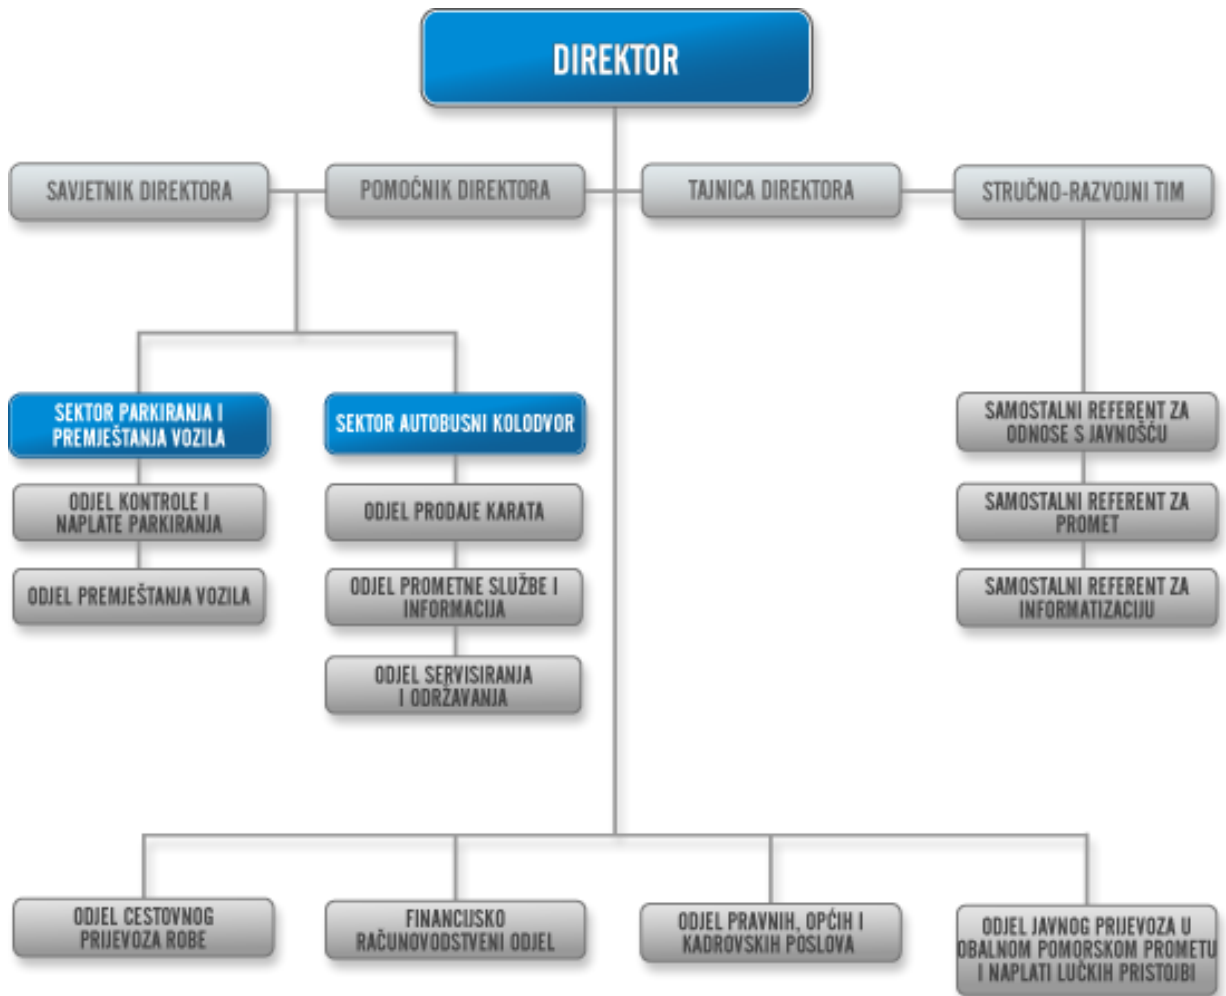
DIREKTOR

SAVJETNIK DIREKTORA

POMOĆNIK DIREKTORA

TAJNICA DIREKTORA

STRUČNO-RAZVOJNI TIM

SEKTOR PARKIRANJA I PREMJEŠTANJA VOZILA

ODJEL KONTROLE I NAPLATE PARKIRANJA

ODJEL PREMJEŠTANJA VOZILA

SEKTOR AUTOBUSNI KOLODVOR

ODJEL PRODAJE KARATA

ODJEL PROMETNE SLUŽBE I INFORMACIJA

ODJEL SERVISIRANJA I ODRŽAVANJA

SAMOSTALNI REFERENT ZA ODNOSE S JAVNOŠĆU

SAMOSTALNI REFERENT ZA PROMET

SAMOSTALNI REFERENT ZA INFORMATIZACIJU

ODJEL CESTOVNOG PRIJEVOZA ROBE

FINANCIJSKO RAČUNOVODSTVENI ODJEL

ODJEL PRAVNIH, OPĆIH I KADROVSKIH POSLOVA

ODJEL JAVNOG PRIJEVOZA U OBALNOM POMORSKOM PROMETU I NAPLATI LUČKIH PRISTOJBI